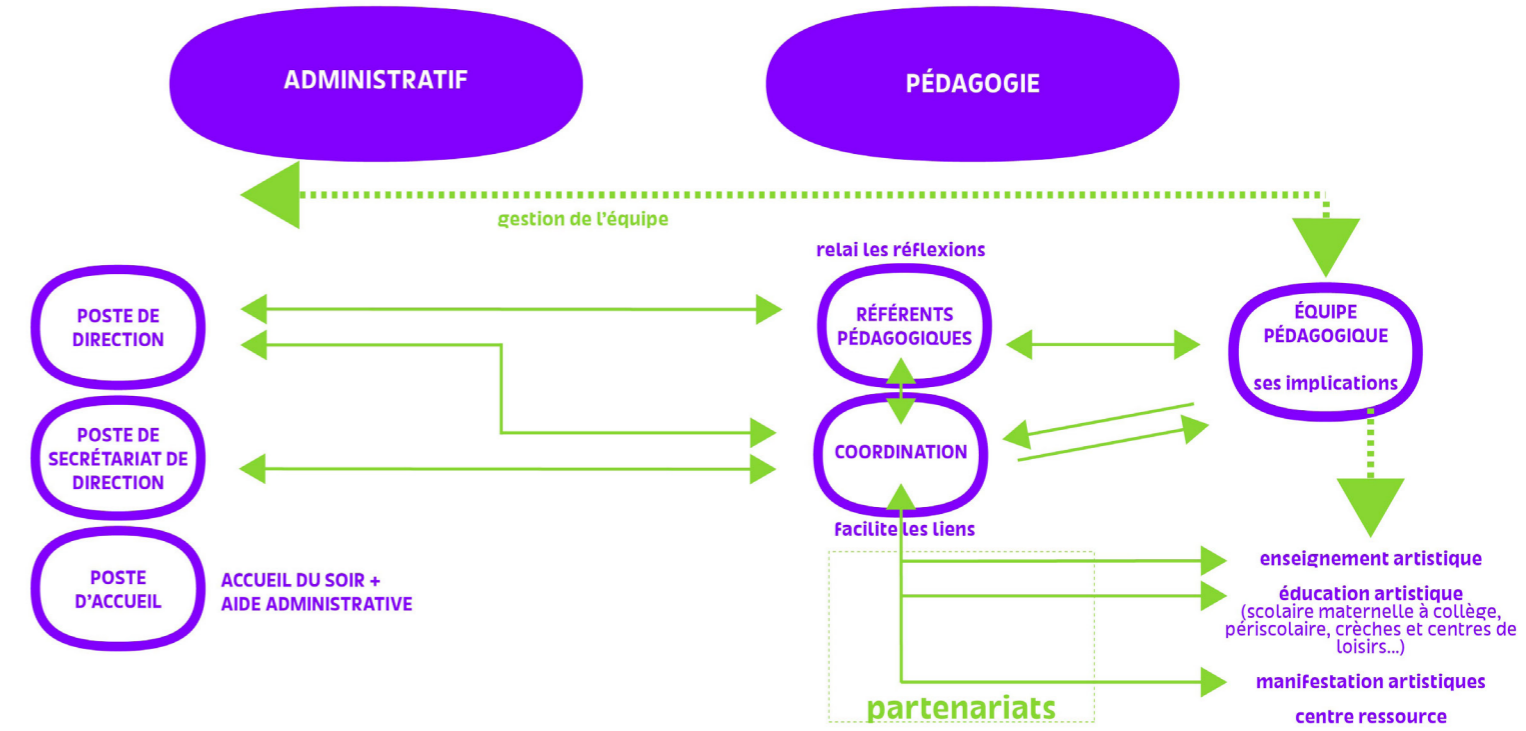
ADMINISTRATIF

PÉDAGOGIE

gestion de l'équipe

relai les réflexions

POSTE DE DIRECTION

RÉFÉRENTS PÉDAGOGIQUES

ÉQUIPE PÉDAGOGIQUE

ses implications

POSTE DE SECRÉTARIAT DE DIRECTION

COORDINATION

facilite les liens

POSTE D'ACCUEIL

ACCUEIL DU SOIR + AIDE ADMINISTRATIVE

enseignement artistique

éducation artistique (scolaire maternelle à collège, périscolaire, crèches et centres de loisirs...)

manifestation artistiques

centre ressource

partenariats